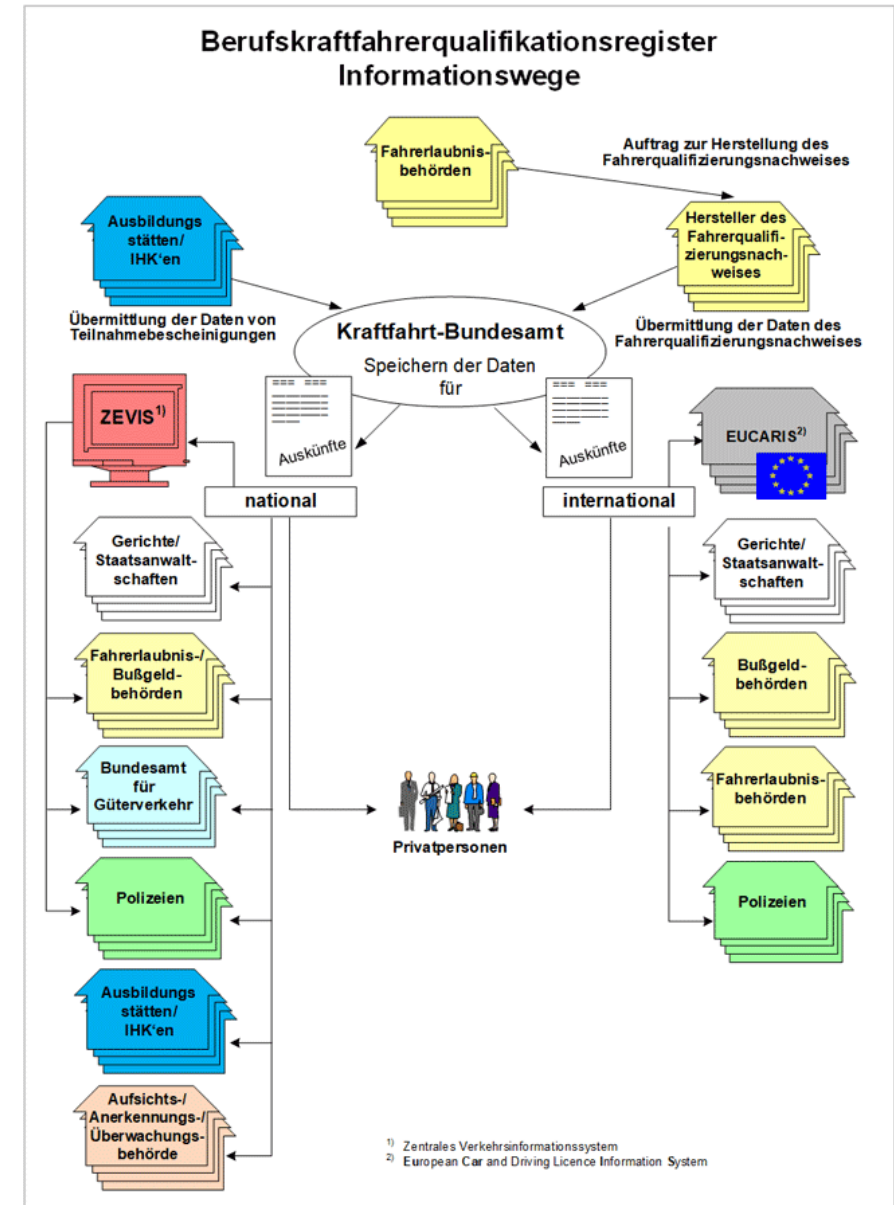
Berufskraftfahrerqualifikationsregister
Informationswege

Fahrerlaubnisbehörden

Auftrag zur Herstellung des Fahrerqualifizierungsnachweises

Ausbildungs stätten/ IHK'en

Hersteller des Fahrerqualifizierungsnachweises

Übermittlung der Daten von Teilnahmebescheinigungen

Kraftfahrt-Bundesamt
Speichern der Daten für

Übermittlung der Daten des Fahrerqualifizierungsnachweises

ZEVIS$^{1)}$

Auskünfte

Auskünfte

EUCARIS$^{2)}$

national

international

Gerichte/ Staatsanwaltschaften

Gerichte/ Staatsanwaltschaften

Fahrerlaubnis-/ Bußgeldbehörden

Bußgeldbehörden

Bundesamt für Güterverkehr

Fahrerlaubnisbehörden

Privatpersonen

Polizeien

Polizeien

Ausbildungs stätten/ IHK'en

Aufsichts-/ Anerkennungs-/ Überwachungsbehörde

$^{1)}$ Zentrales Verkehrsinformationssystem
$^{2)}$ European Car and Driving Licence Information System